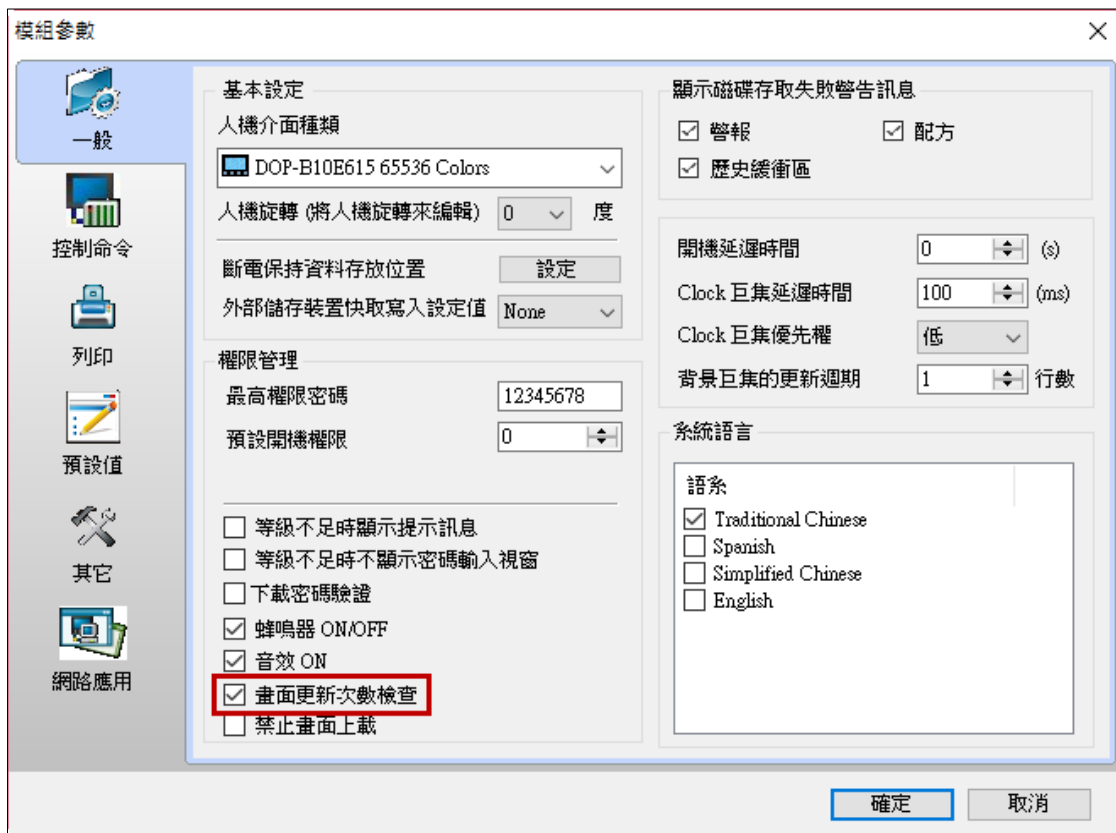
模組參數
×

一般
控制命令
列印
預設值
其它
網路應用

基本設定
人機介面種類
DOP-B10E615 65536 Colors
人機旋轉 (將人機旋轉來編輯) 0 度
斷電保持資料存放位置 設定
外部儲存裝置快取寫入設定值 None

權限管理
最高權限密碼 12345678
預設開機權限 0

☐ 等級不足時顯示提示訊息
☐ 等級不足時不顯示密碼輸入視窗
☐ 下載密碼驗證
☑ 蜂鳴器 ON/OFF
☑ 音效 ON
☑ 畫面更新次數檢查
☐ 禁止畫面上載

顯示磁碟存取失敗警告訊息
☑ 警報 ☑ 配方
☑ 歷史緩衝區

開機延遲時間 0 (s)
Clock 巨集延遲時間 100 (ms)
Clock 巨集優先權 低
背景巨集的更新週期 1 行數

系統語言
語系
☑ Traditional Chinese
☐ Spanish
☐ Simplified Chinese
☐ English

確定 取消